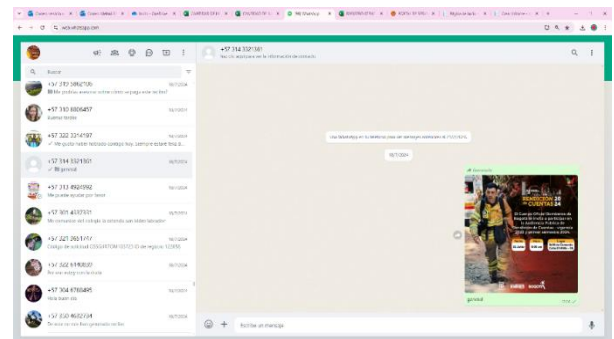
web.whatsapp.com

Buscar

+57 310 3862106
Me podrías avisar si sobre cómo se paga este recibo?

+57 310 8806457
Buenas tardes

+57 322 3214197
Me gusta haber hablado contigo hoy. Siempre estaré feliz...

+57 314 3321361
gracias

+57 313 4924592
Me puede ayudar por favor

+57 301 4537931
Me comunico del colegio a solicitar una visita laboral

+57 321 2651717
Código de solicitud CONSULTA 10/07/2024 de registro 123456

+57 322 5140837
No me estoy contando

+57 304 6768495
Hola buen día

+57 350 4692794
Se está en los fines generando es fin

+57 314 3321361
Haz clic aquí para ver la información del contacto

10/7/2024

Reenviado
RENDICIÓN DE CUENTAS 24
gracias

Escribe un mensaje